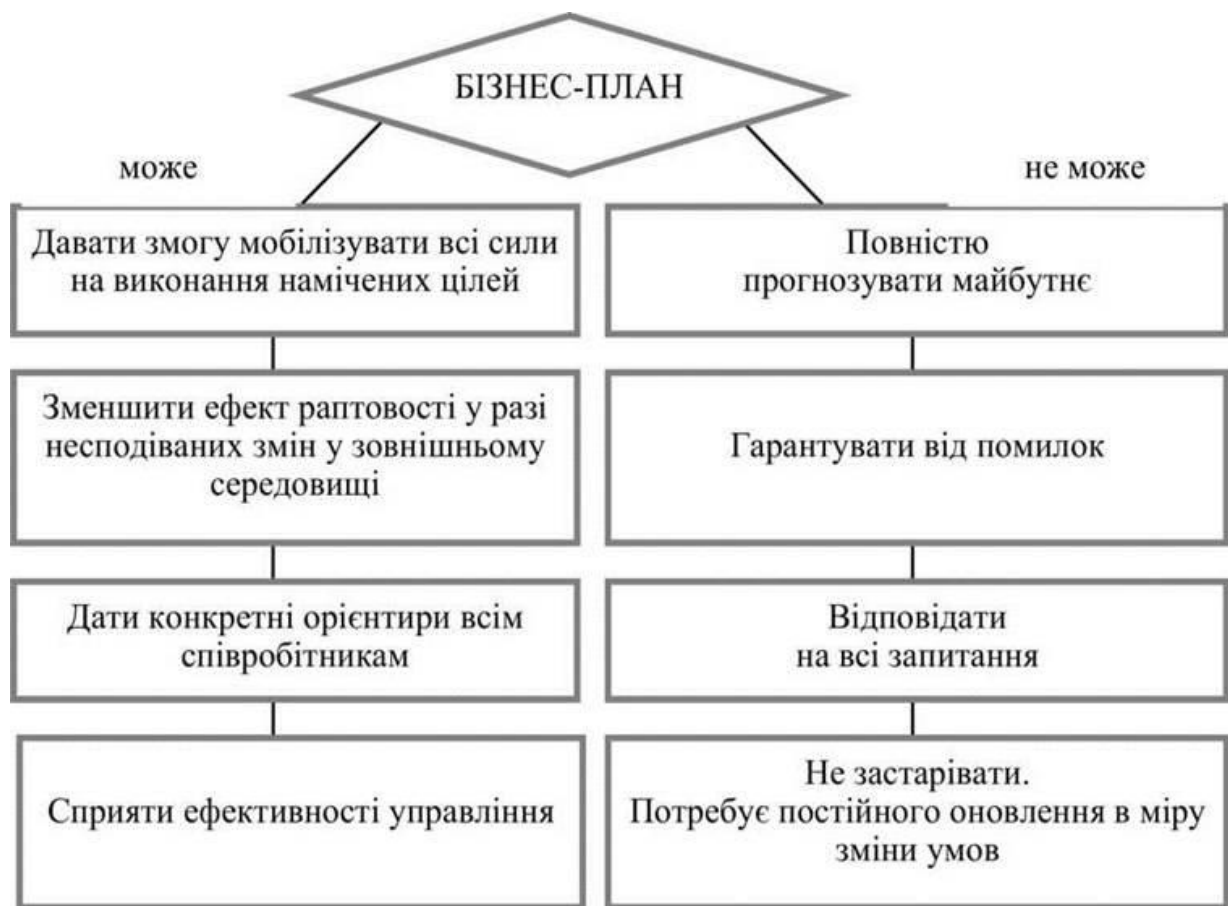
БІЗНЕС-ПЛАН

може

Давати змогу мобілізувати всі сили на виконання намічених цілей

Зменшити ефект раптовості у разі несподіваних змін у зовнішньому середовищі

Дати конкретні орієнтири всім співробітникам

Сприяти ефективності управління

не може

Повністю прогнозувати майбутнє

Гарантувати від помилок

Відповідати на всі запитання

Не застарівати. Потребує постійного оновлення в міру зміни умов